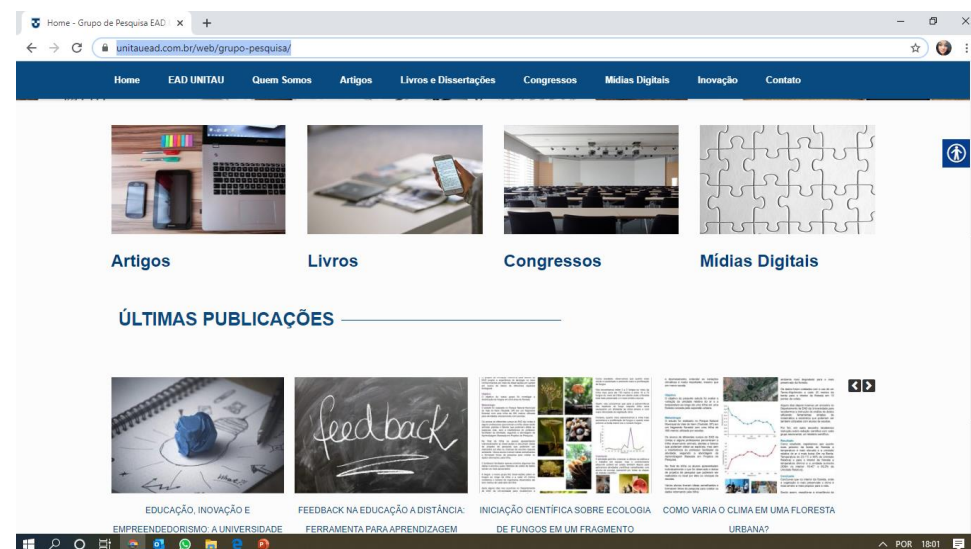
Home - Grupo de Pesquisa EAD ×

unitauead.com.br/web/grupo-pesquisa/

Home EAD UNITAU Quem Somos Artigos Livros e Dissertações Congressos Mídias Digitais Inovação Contato

Artigos

Livros

Congressos

Mídias Digitais

ÚLTIMAS PUBLICAÇÕES

feedback

EDUCAÇÃO, INOVAÇÃO E EMPREENDEDORISMO: A UNIVERSIDADE

FEEDBACK NA EDUCAÇÃO A DISTÂNCIA: FERRAMENTA PARA APRENDIZAGEM

INICIAÇÃO CIENTÍFICA SOBRE ECOLOGIA DE FUNGOS EM UM FRAGMENTO

COMO VARIA O CLIMA EM UMA FLORESTA URBANA?

POR 18:01